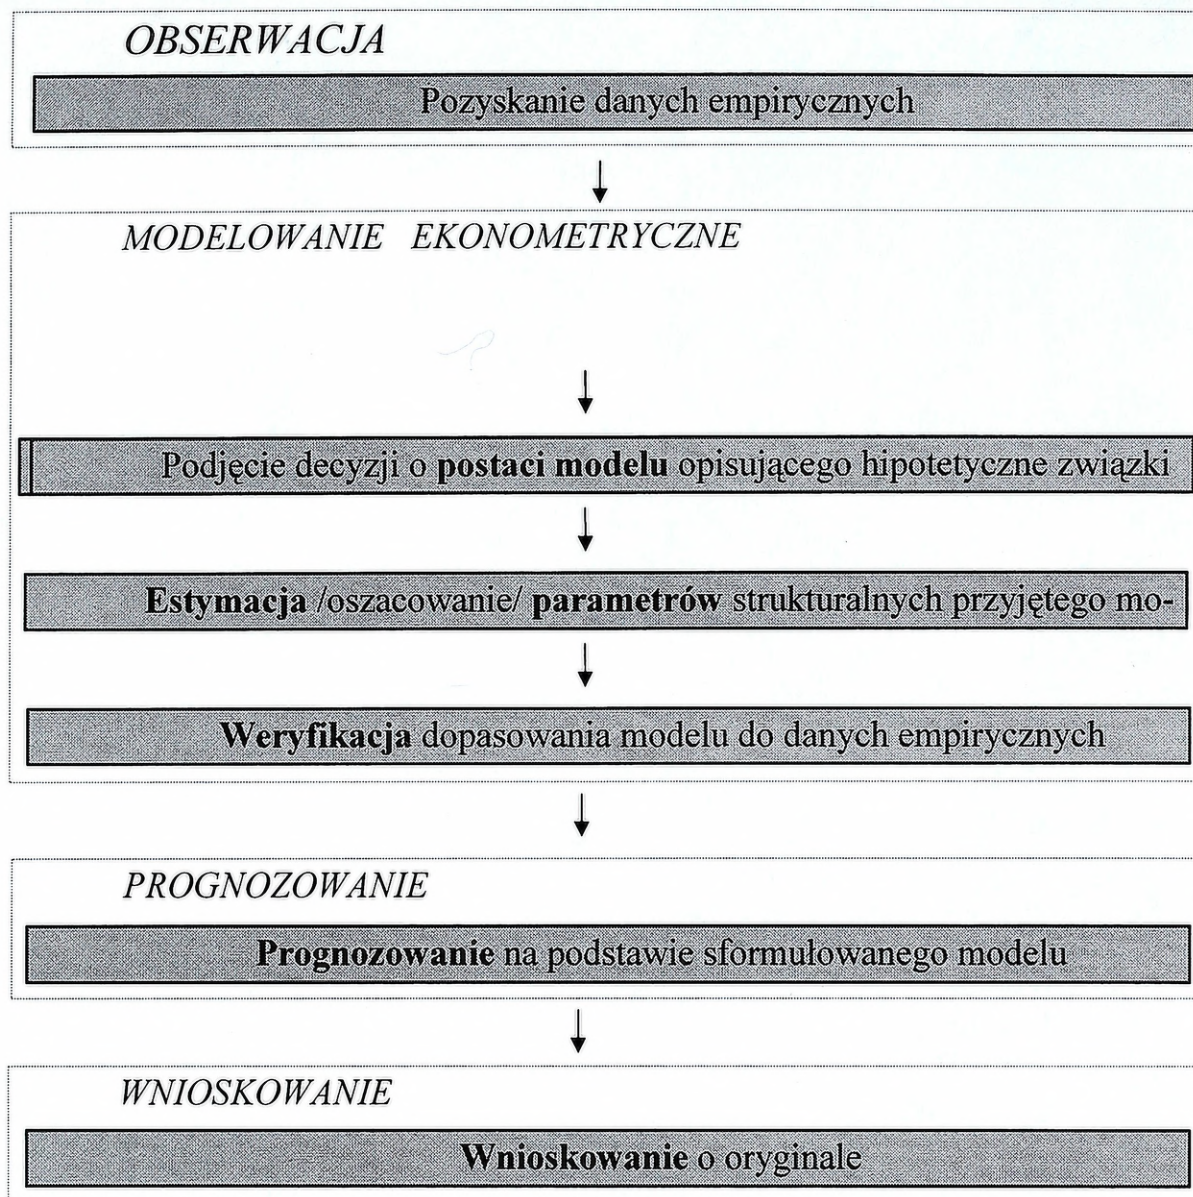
OBSERWACJA

Pozyskanie danych empirycznych

MODELOWANIE EKONOMETRYCZNE

Podjęcie decyzji o **postaci modelu** opisującego hipotetyczne związki

**Estymacja** /oszacowanie/ **parametrów** strukturalnych przyjętego mo-

**Weryfikacja** dopasowania modelu do danych empirycznych

PROGNOZOWANIE

**Prognozowanie** na podstawie sformułowanego modelu

WNIOSKOWANIE

**Wnioskowanie** o oryginale